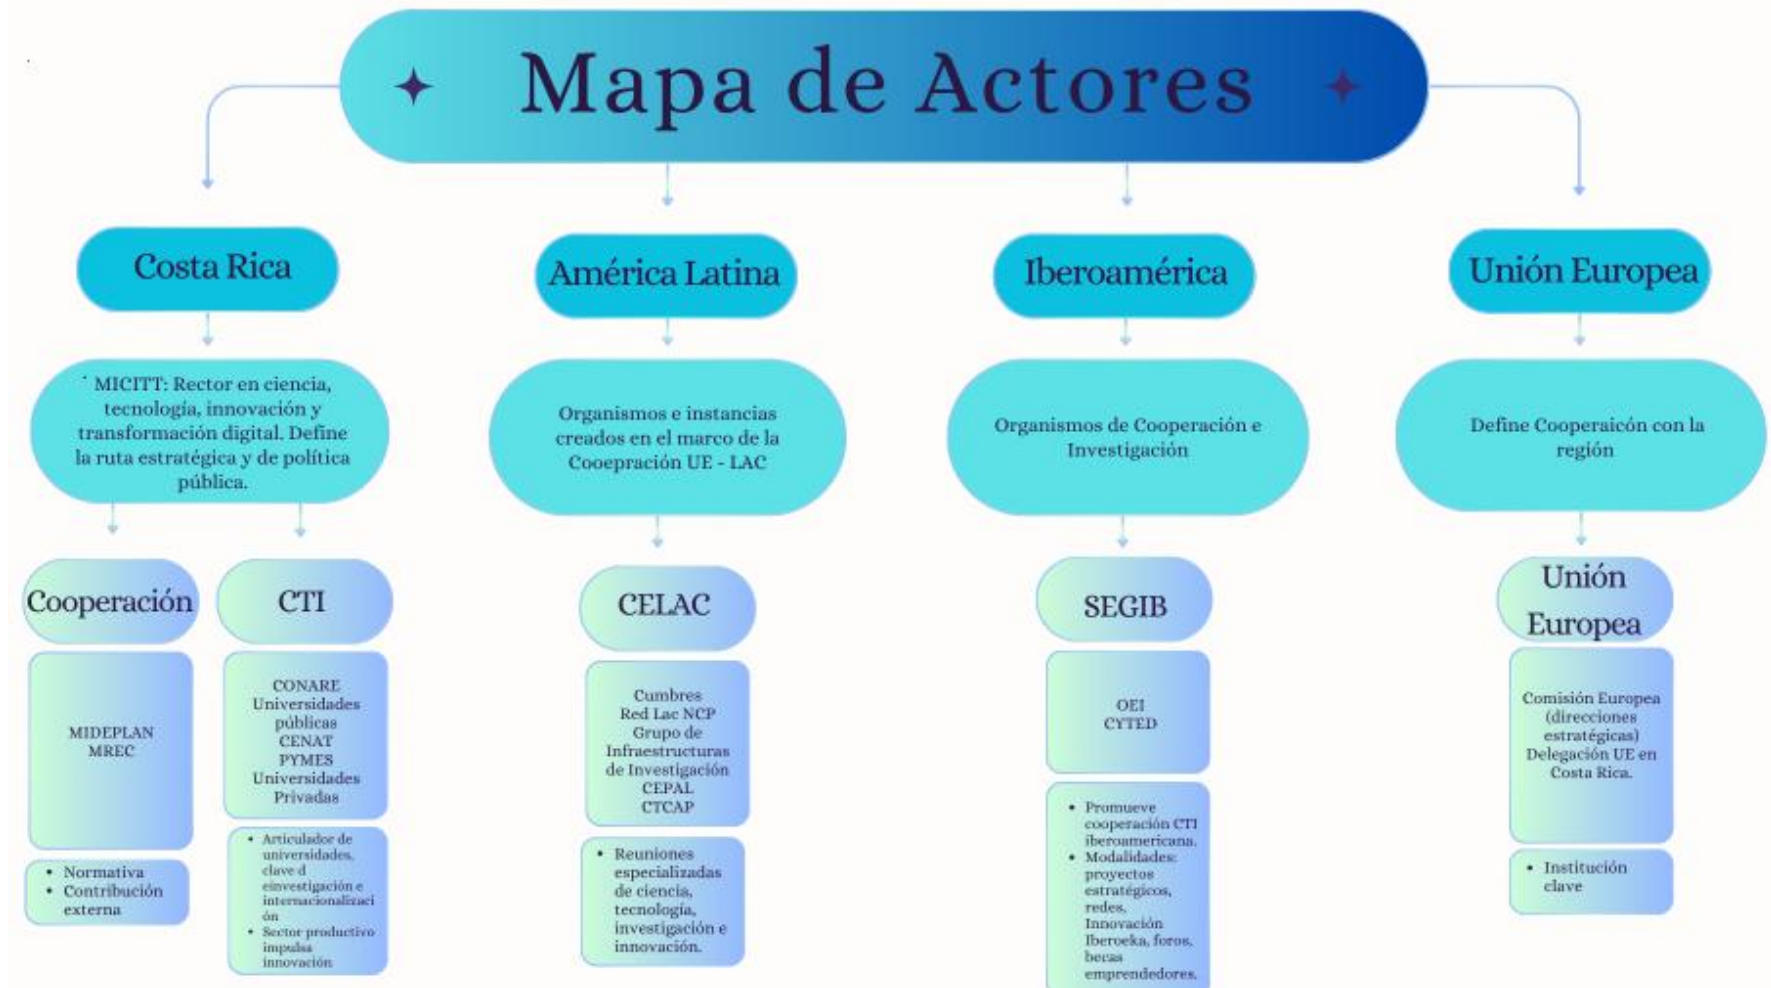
Mapa de Actores

Costa Rica

MICITT: Rector en ciencia, tecnología, innovación y transformación digital. Define la ruta estratégica y de política pública.

Cooperación

MIDEPLAN
MREC

- Normativa
- Contribución externa

CTI

CONARE
Universidades públicas
CENAT
PYMES
Universidades Privadas

- Articulador de universidades, clave d einvestigación e internacionalización
- Sector productivo impulsa innovación

América Latina

Organismos e instancias creados en el marco de la Cooepración UE - LAC

CELAC

Cumbres
Red Lac NCP
Grupo de Infraestructuras de Investigación
CEPAL
CTCAP

- Reuniones especializadas de ciencia, tecnología, investigación e innovación.

Iberoamérica

Organismos de Cooperación e Investigación

SEGIB

OEI
CYTED

- Promueve cooperación CTI iberoamericana.
- Modalidades: proyectos estratégicos, redes, Innovación Iberoeka, foros, becas emprendedores.

Unión Europea

Define Cooperaicón con la región

Unión Europea

Comisión Europea (direcciones estratégicas)
Delegación UE en Costa Rica.

- Institución clave